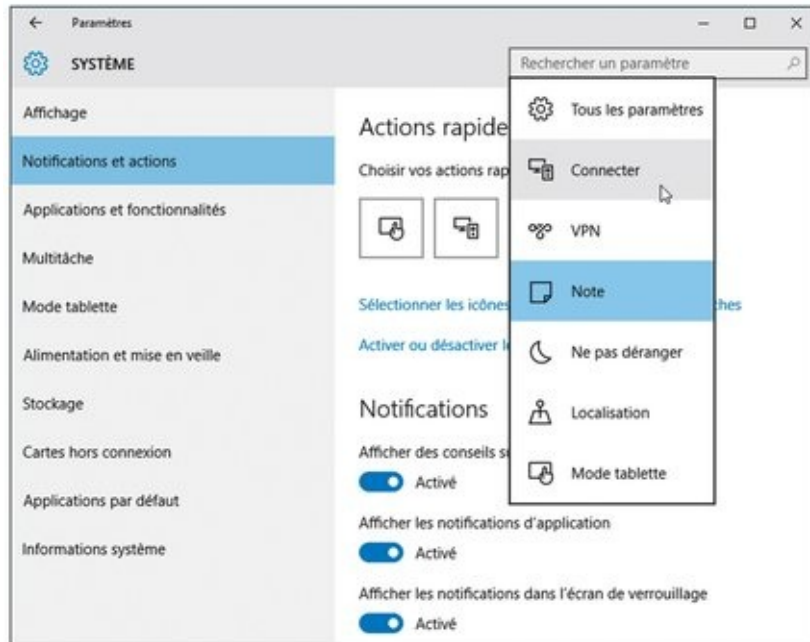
← Paramètres

SYSTÈME

Rechercher un paramètre

Affichage

Notifications et actions

Applications et fonctionnalités

Multitâche

Mode tablette

Alimentation et mise en veille

Stockage

Cartes hors connexion

Applications par défaut

Informations système

Actions rapide

Choisir vos actions rap

Sélectionner les icônes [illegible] ches

Activer ou désactiver l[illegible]

Notifications

Afficher des conseils s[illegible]

Activé

Afficher les notifications d'application

Activé

Afficher les notifications dans l'écran de verrouillage

Activé

Tous les paramètres

Connecter

VPN

Note

Ne pas déranger

Localisation

Mode tablette